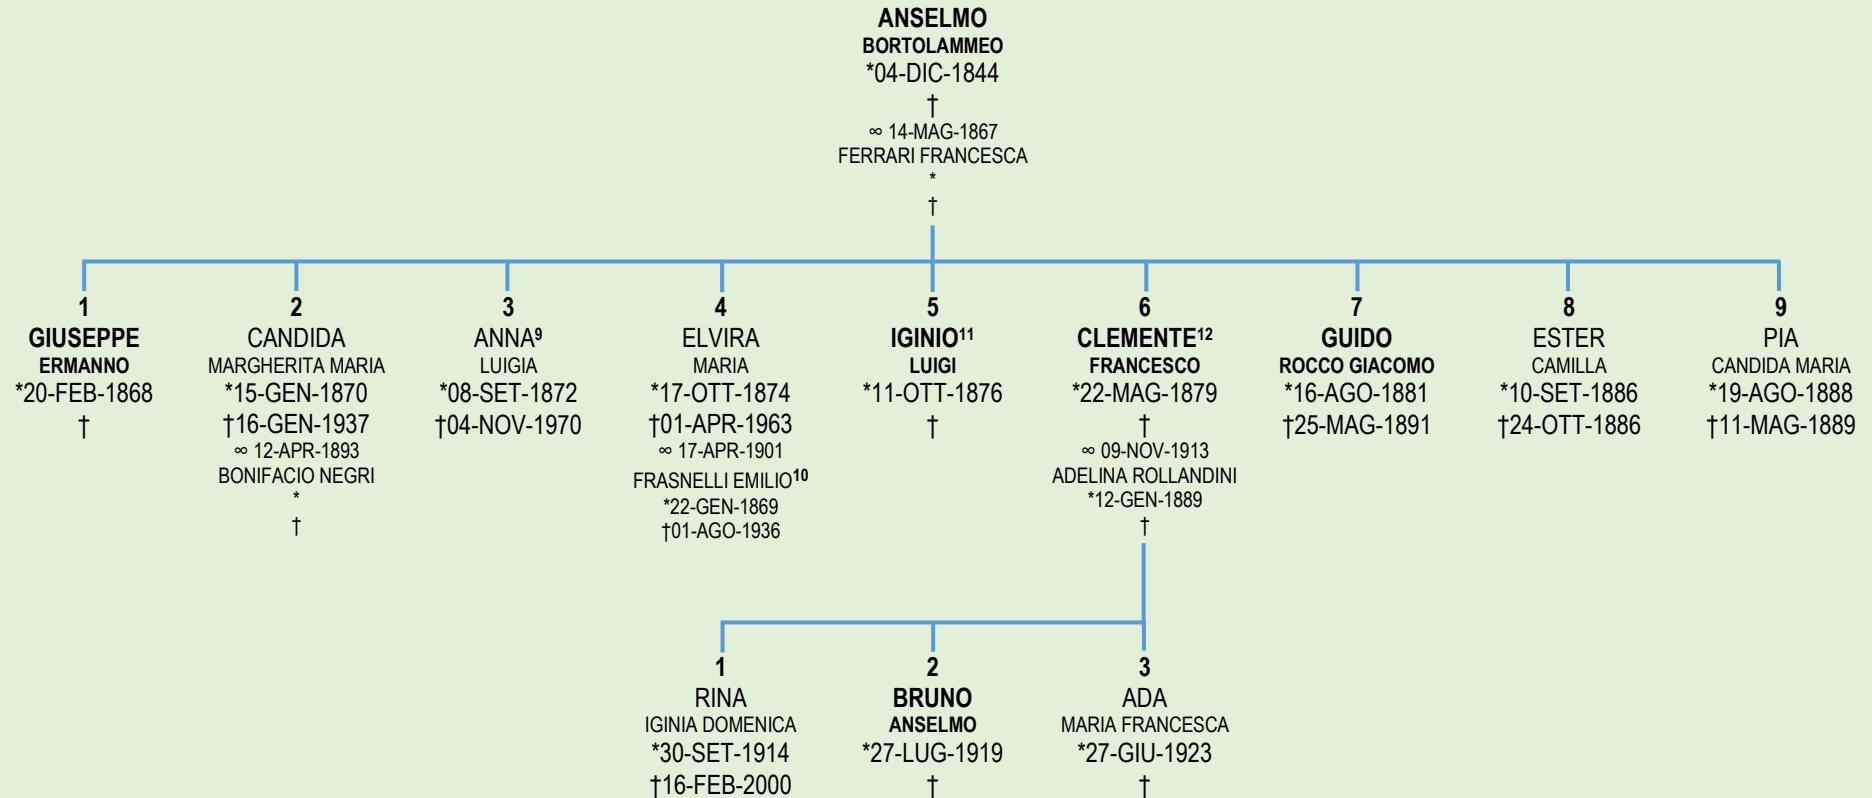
ANSELMO
BORTOLAMMEO
*04-DIC-1844
†
∞ 14-MAG-1867
FERRARI FRANCESCA
*
†

1
GIUSEPPE
ERMANNO
*20-FEB-1868
†

2
CANDIDA
MARGHERITA MARIA
*15-GEN-1870
†16-GEN-1937
∞ 12-APR-1893
BONIFACIO NEGRI
*
†

3
ANNA$^{9}$
LUIGIA
*08-SET-1872
†04-NOV-1970

4
ELVIRA
MARIA
*17-OTT-1874
†01-APR-1963
∞ 17-APR-1901
FRASNELLI EMILIO$^{10}$
*22-GEN-1869
†01-AGO-1936

5
IGINIO$^{11}$
LUIGI
*11-OTT-1876
†

6
CLEMENTE$^{12}$
FRANCESCO
*22-MAG-1879
†
∞ 09-NOV-1913
ADELINA ROLLANDINI
*12-GEN-1889
†

7
GUIDO
ROCCO GIACOMO
*16-AGO-1881
†25-MAG-1891

8
ESTER
CAMILLA
*10-SET-1886
†24-OTT-1886

9
PIA
CANDIDA MARIA
*19-AGO-1888
†11-MAG-1889

1
RINA
IGINIA DOMENICA
*30-SET-1914
†16-FEB-2000

2
BRUNO
ANSELMO
*27-LUG-1919
†

3
ADA
MARIA FRANCESCA
*27-GIU-1923
†